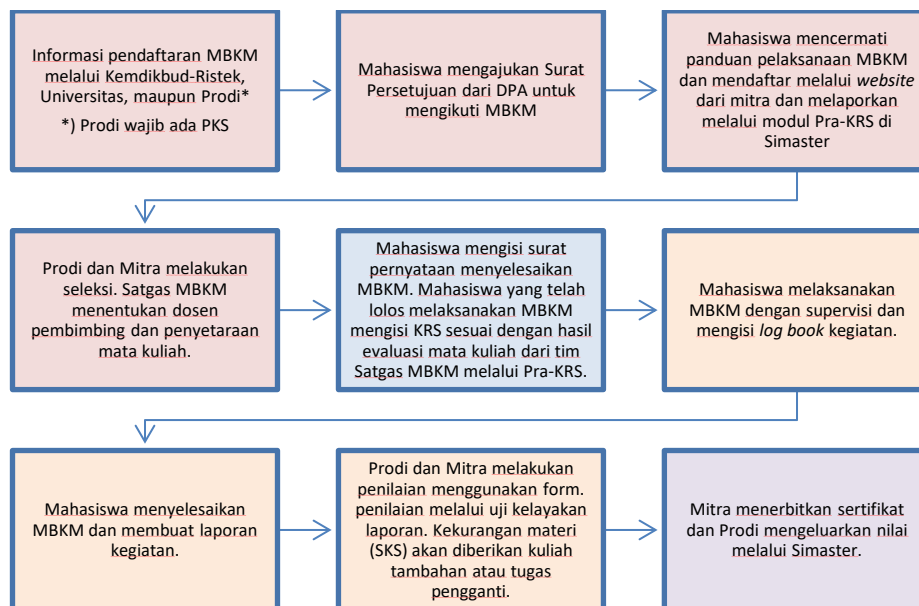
Informasi pendaftaran MBKM melalui Kemdikbud-Ristek, Universitas, maupun Prodi*

*) Prodi wajib ada PKS

Mahasiswa mengajukan Surat Persetujuan dari DPA untuk mengikuti MBKM

Mahasiswa mencermati panduan pelaksanaan MBKM dan mendaftar melalui *website* dari mitra dan melaporkan melalui modul Pra-KRS di Simaster

Prodi dan Mitra melakukan seleksi. Satgas MBKM menentukan dosen pembimbing dan penyetaraan mata kuliah.

Mahasiswa mengisi surat pernyataan menyelesaikan MBKM. Mahasiswa yang telah lolos melaksanakan MBKM mengisi KRS sesuai dengan hasil evaluasi mata kuliah dari tim Satgas MBKM melalui Pra-KRS.

Mahasiswa melaksanakan MBKM dengan supervisi dan mengisi *log book* kegiatan.

Mahasiswa menyelesaikan MBKM dan membuat laporan kegiatan.

Prodi dan Mitra melakukan penilaian menggunakan form. penilaian melalui uji kelayakan laporan. Kekurangan materi (SKS) akan diberikan kuliah tambahan atau tugas pengganti.

Mitra menerbitkan sertifikat dan Prodi mengeluarkan nilai melalui Simaster.